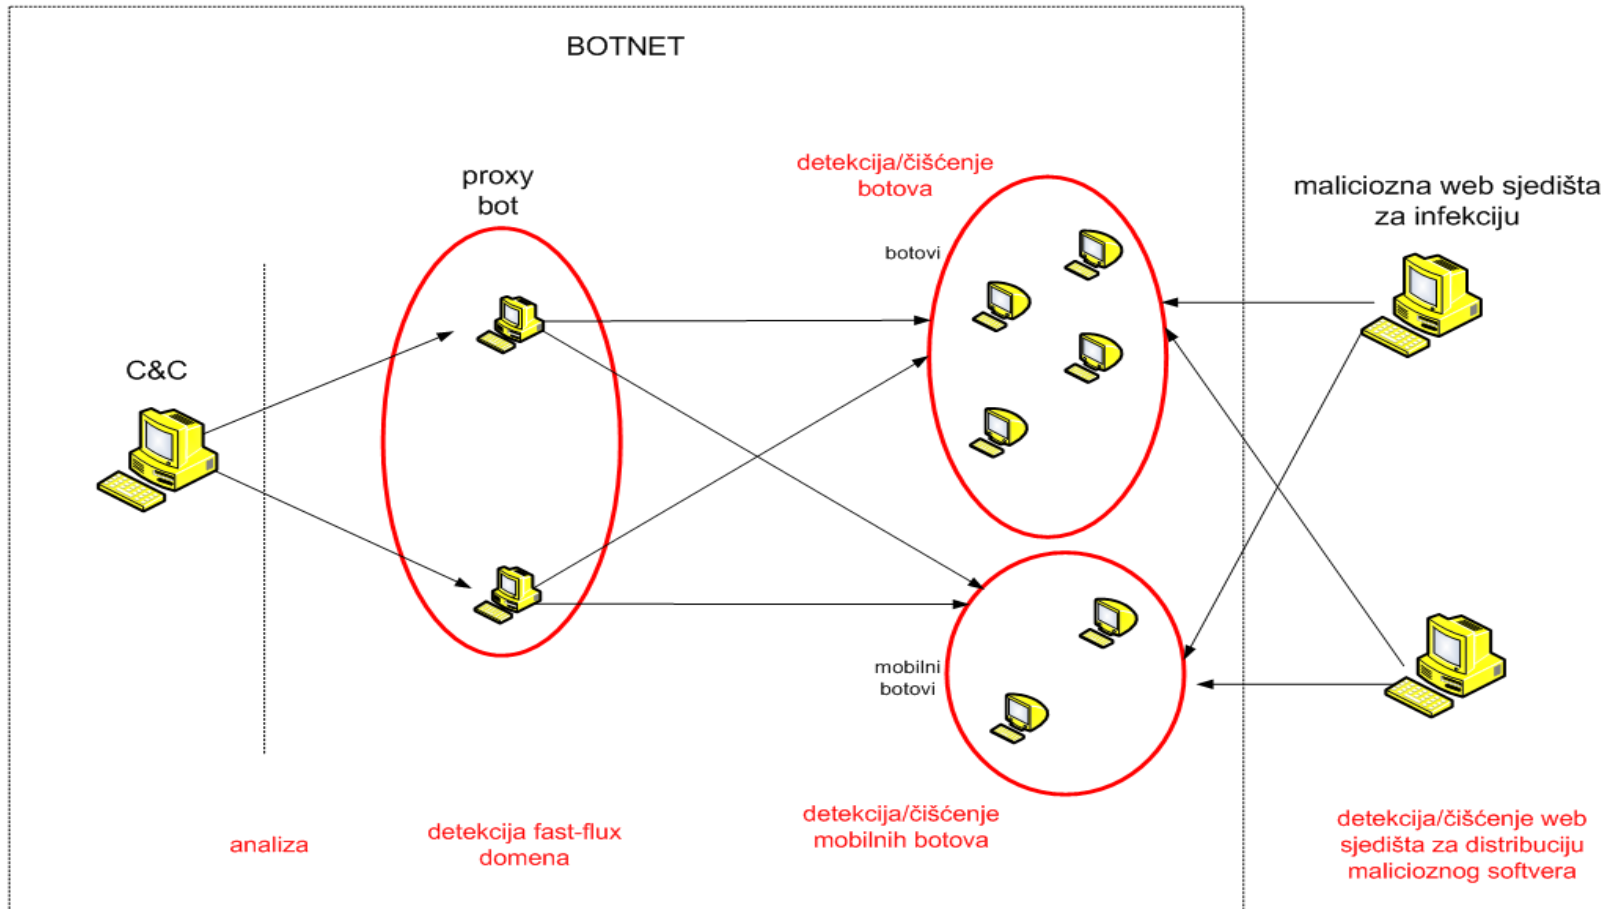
BOTNET

proxy bot

detekcija/čišćenje botova

maliciozna web sjedišta za infekciju

botovi

C&C

mobilni botovi

analiza

detekcija fast-flux domena

detekcija/čišćenje mobilnih botova

detekcija/čišćenje web sjedišta za distribuciju malicioznog softvera